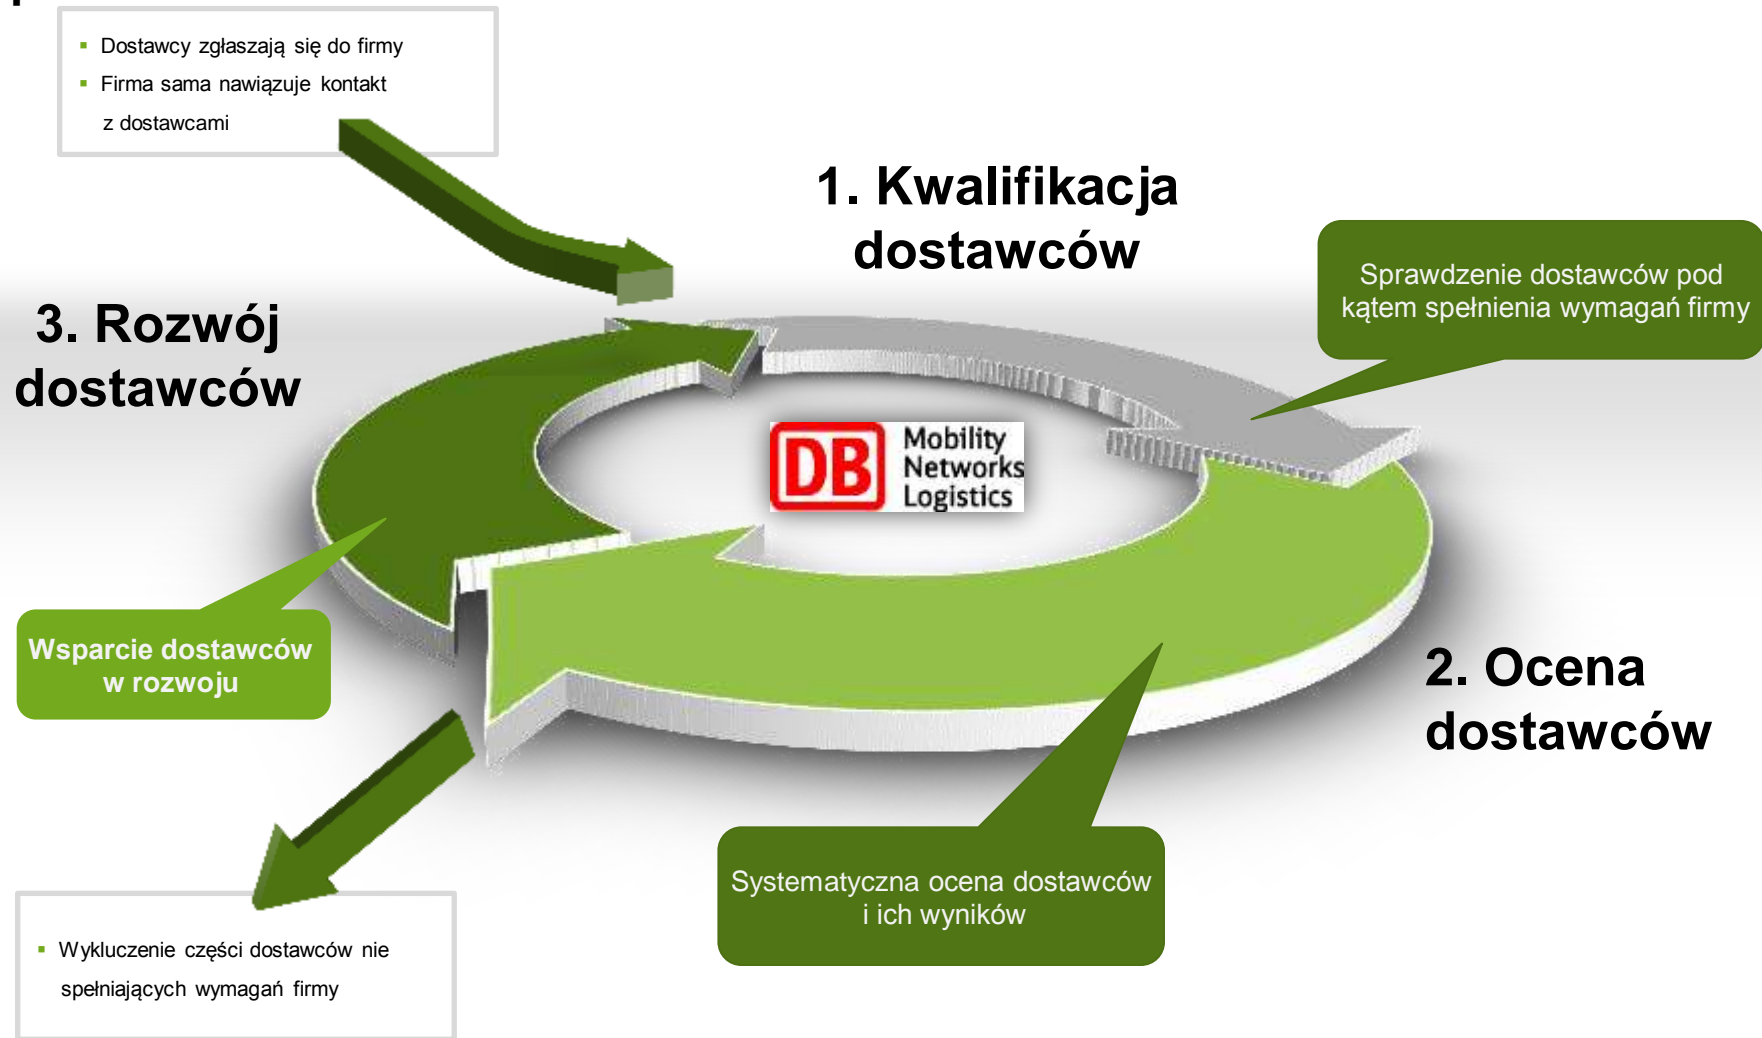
- Dostawcy zgłaszają się do firmy
- Firma sama nawiązuje kontakt z dostawcami

1. Kwalifikacja dostawców

Sprawdzenie dostawców pod kątem spełnienia wymagań firmy

3. Rozwój dostawców

DB Mobility Networks Logistics

Wsparcie dostawców w rozwoju

2. Ocena dostawców

Systematyczna ocena dostawców i ich wyników

- Wykluczenie części dostawców nie spełniających wymagań firmy